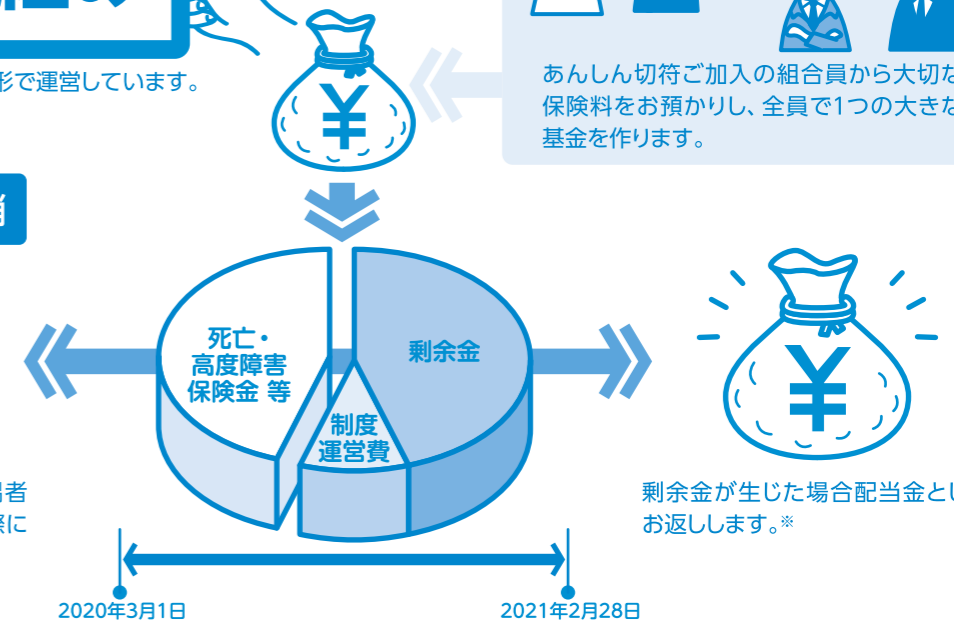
形で運営しています。

あんしん切符ご加入の組合員から大切な保険料をお預かりし、全員で1つの大きな基金を作ります。

死亡・高度障害保険金 等

制度運営費

剰余金

者
際に

剰余金が生じた場合配当金とし
お返しします。※

2020年3月1日

2021年2月28日